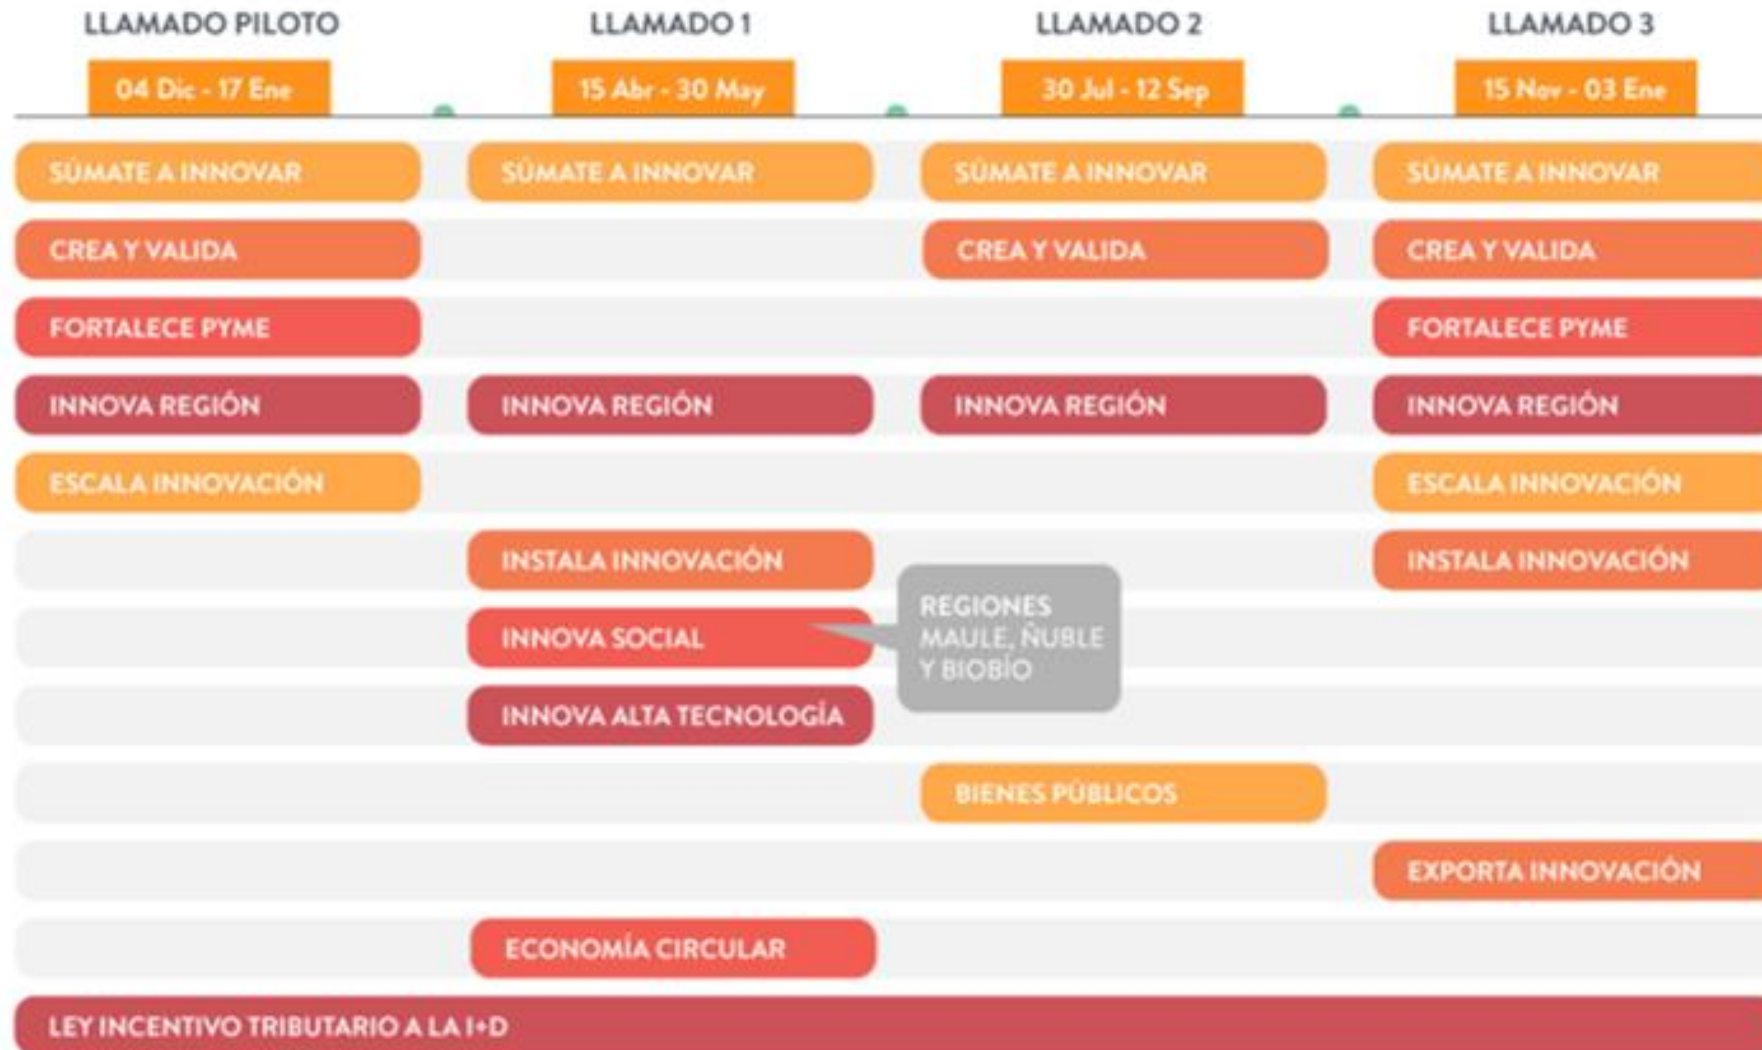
| LLAMADO PILOTO | LLAMADO 1 | LLAMADO 2 | LLAMADO 3 |
|---|---|---|---|
| 04 Dic - 17 Ene | 15 Abr - 30 May | 30 Jul - 12 Sep | 15 Nov - 03 Ene |
| SÚMATE A INNOVAR | SÚMATE A INNOVAR | SÚMATE A INNOVAR | SÚMATE A INNOVAR |
| CREA Y VALIDA | | CREA Y VALIDA | CREA Y VALIDA |
| FORTALECE PYME | | | FORTALECE PYME |
| INNOVA REGIÓN | INNOVA REGIÓN | INNOVA REGIÓN | INNOVA REGIÓN |
| ESCALA INNOVACIÓN | | | ESCALA INNOVACIÓN |
| | INSTALA INNOVACIÓN | | INSTALA INNOVACIÓN |
| | INNOVA SOCIAL | REGIONES MAULE, ÑUBLE Y BIOBÍO | |
| | INNOVA ALTA TECNOLOGÍA | | |
| | | BIENES PÚBLICOS | |
| | | | EXPORTA INNOVACIÓN |
| | ECONOMÍA CIRCULAR | | |

LEY INCENTIVO TRIBUTARIO A LA I+D